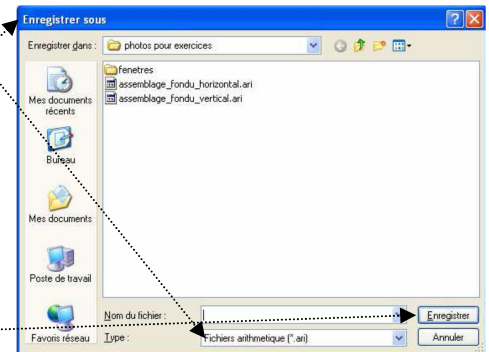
Enregistrer sous

Enregistrer dans : photos pour exercices

Mes documents récents

Bureau

Mes documents

Poste de travail

Favoris réseau

fenetres
assemblage_fondu_horizontal.ari
assemblage_fondu_vertical.ari

Nom du fichier :
Type : Fichiers arithmetique (*.ari)

Enregistrer
Annuler